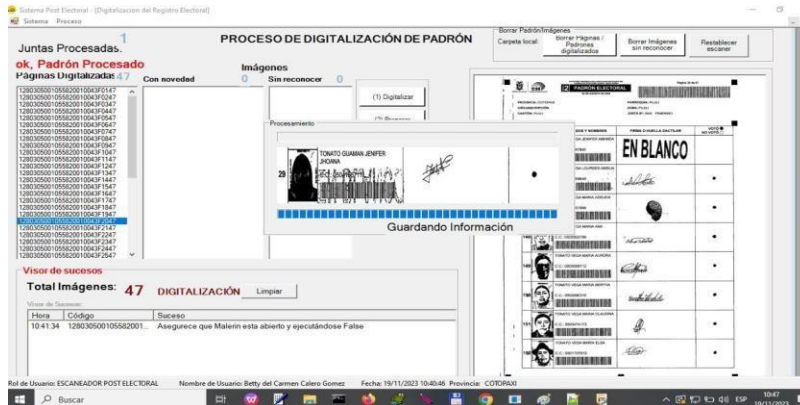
Sistema Post Electoral - [Digitalizacion del Registro Electoral]
Sistema Proceso

Juntas Procesadas: 1
ok, Padrón Procesado
Páginas Digitalizadas 47

PROCESO DE DIGITALIZACIÓN DE PADRÓN

Borrar Padrón/Imágenes
Carpeta local
Borrar Páginas / Padrones digitalizados
Borrar Imágenes sin reconocer
Restablecer escaner

Con novedad 0
Imágenes
Sin reconocer 0

128030500105582001004 3F0147
128030500105582001004 3F0247
128030500105582001004 3F0347
128030500105582001004 3F0447
128030500105582001004 3F0547
128030500105582001004 3F0647
128030500105582001004 3F0747
128030500105582001004 3F0847
128030500105582001004 3F0947
128030500105582001004 3F1047
128030500105582001004 3F1147
128030500105582001004 3F1247
128030500105582001004 3F1347
128030500105582001004 3F1447
128030500105582001004 3F1547
128030500105582001004 3F1647
128030500105582001004 3F1747
128030500105582001004 3F1847
128030500105582001004 3F1947
128030500105582001004 3F2047
128030500105582001004 3F2147
128030500105582001004 3F2247
128030500105582001004 3F2347
128030500105582001004 3F2447
128030500105582001004 3F2547

(1) Digitalizar

Procesamiento
TONATO GUAMAN JENIFER JHOANA
29
Guardando Información

PADRÓN ELECTORAL
FIRMA O HUELLA DACTILAR
VOTO NO VOTO
EN BLANCO
TONATO VEGA MARIA AURORA
TONATO VEGA MARIA BERTHA
TONATO VEGA MARIA CLAUDINA
TONATO VEGA MARIA ELSA

Visor de sucesos
Total Imágenes: 47 DIGITALIZACIÓN Limpiar
Visor de Sucesos
| Hora | Código | Suceso |
|---|---|---|
| 10:41:34 | 1280305001055820001... | Asegurece que Malerin esta abierto y ejecutándose False |

Rol de Usuario: ESCANEADOR POST ELECTORAL Nombre de Usuario: Betty del Carmen Calero Gomez Fecha: 19/11/2023 10:40:46 Provincia: COTOPAXI

Buscar
ESP 10:47 19/11/2023